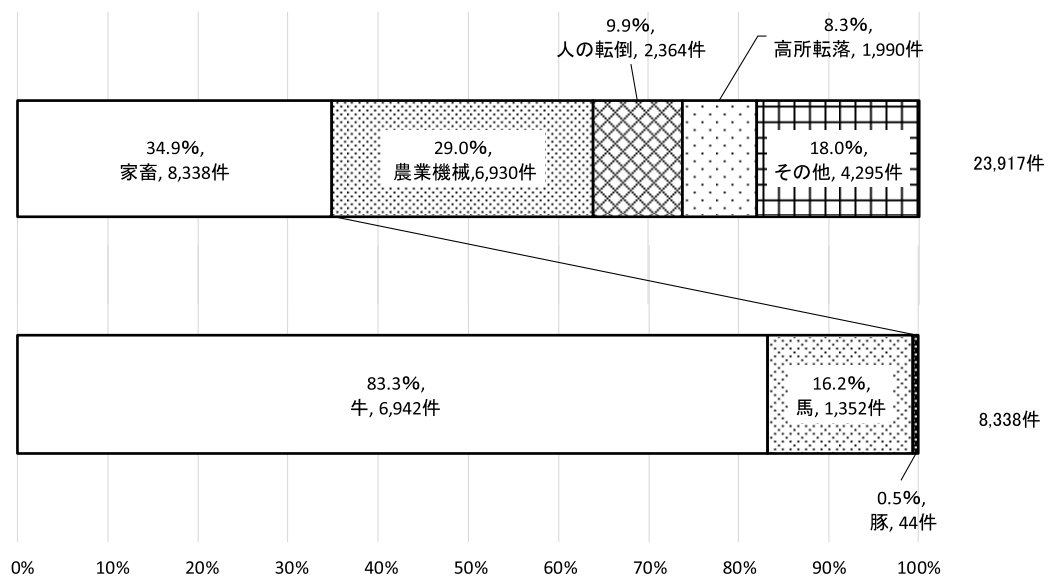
9.9%,
人の転倒, 2,364件

8.3%,
高所転落, 1,990件

34.9%,
家畜, 8,338件

29.0%,
農業機械,6,930件

18.0%,
その他, 4,295件

23,917件

83.3%,
牛, 6,942件

16.2%,
馬, 1,352件

8,338件

0.5%,
豚, 44件

0%
10%
20%
30%
40%
50%
60%
70%
80%
90%
100%